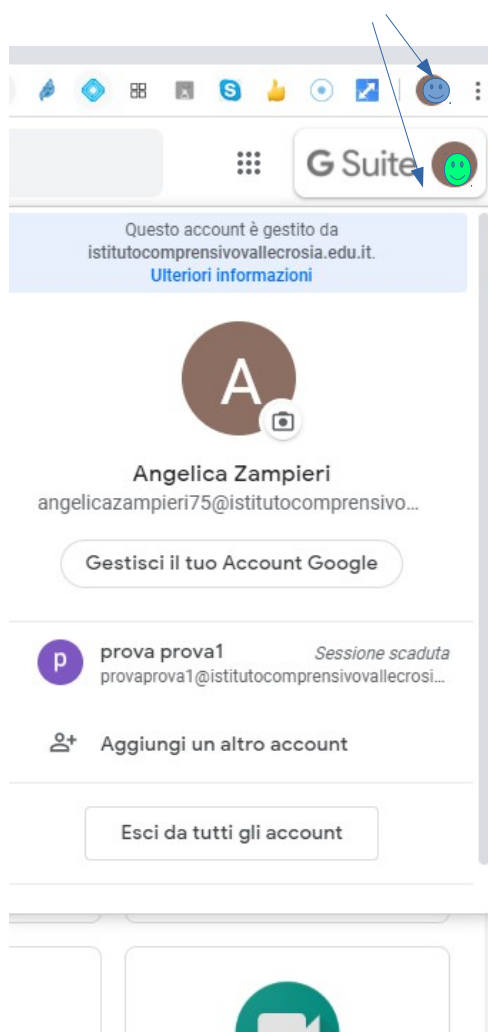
G Suite

Questo account è gestito da istitutocomprensivovallecrosia.edu.it.
Ulteriori informazioni

A

Angelica Zampieri
angelicazampieri75@istitutocomprensivo...

Gestisci il tuo Account Google

p
prova prova1
Sessione scaduta
provaprova1@istitutocomprensivovallecrosi...

Aggiungi un altro account

Esci da tutti gli account